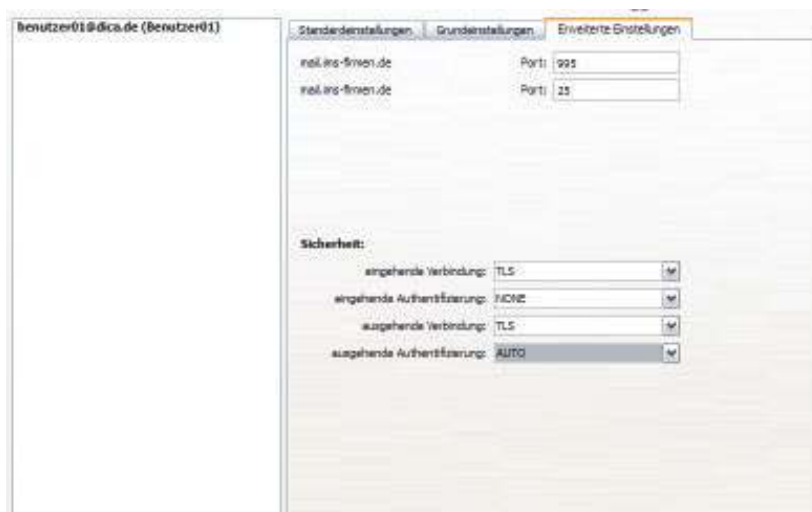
benutzer01@dica.de (Benutzer01)

Standardeinstellungen | Grundeinstellungen | Erweiterte Einstellungen

mail.ans-firmen.de Port: 995

mail.ans-firmen.de Port: 25

Sicherheit:

eingehende Verbindung: TLS

eingehende Authentifizierung: NONE

ausgehende Verbindung: TLS

ausgehende Authentifizierung: AUTO